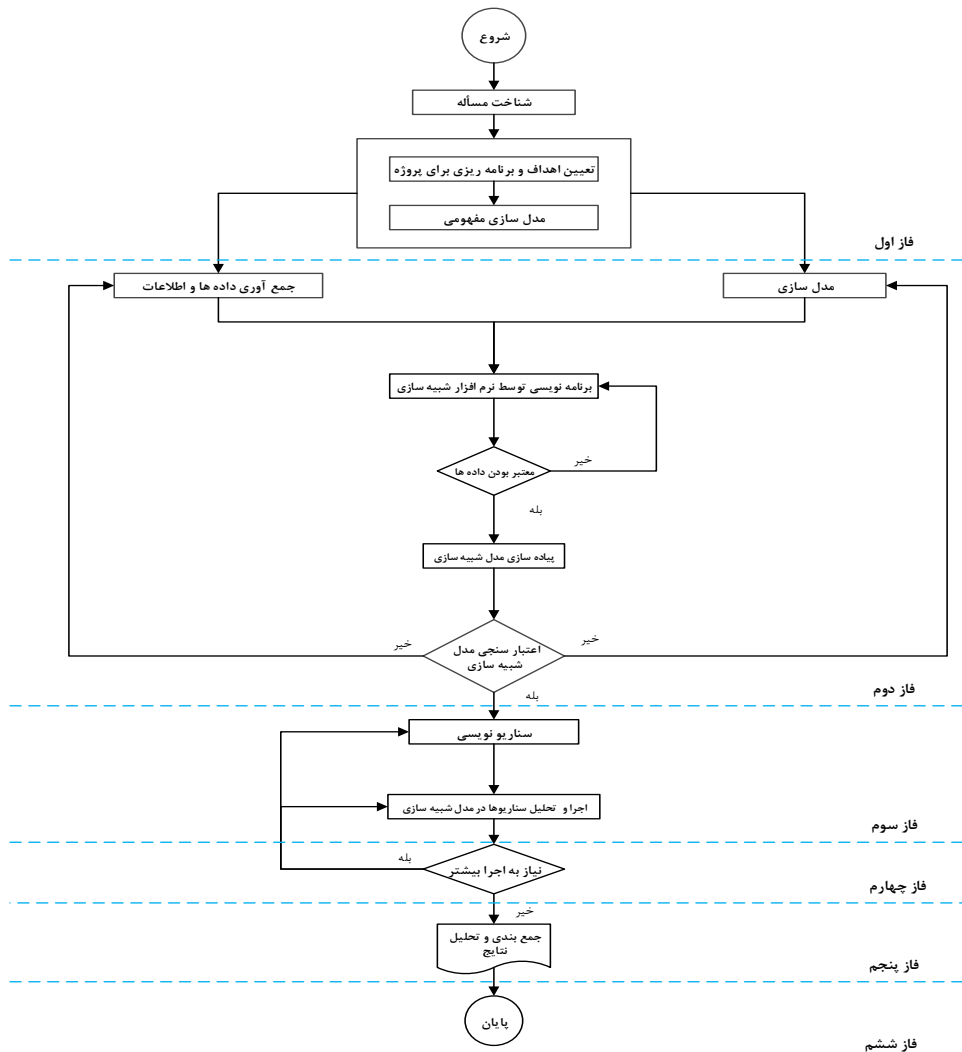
شروع

شناخت مسأله

تعیین اهداف و برنامه ریزی برای پروژه

مدل سازی مفهومی

فاز اول

جمع آوری داده ها و اطلاعات

مدل سازی

برنامه نویسی توسط نرم افزار شبیه سازی

خیر

معتبر بودن داده ها

بله

پیاده سازی مدل شبیه سازی

خیر

خیر

اعتبار سنجی مدل شبیه سازی

بله

فاز دوم

سناریو نویسی

اجرا و تحلیل سناریوها در مدل شبیه سازی

فاز سوم

بله

نیاز به اجرا بیشتر

فاز چهارم

خیر

جمع بندی و تحلیل نتایج

فاز پنجم

پایان

فاز ششم